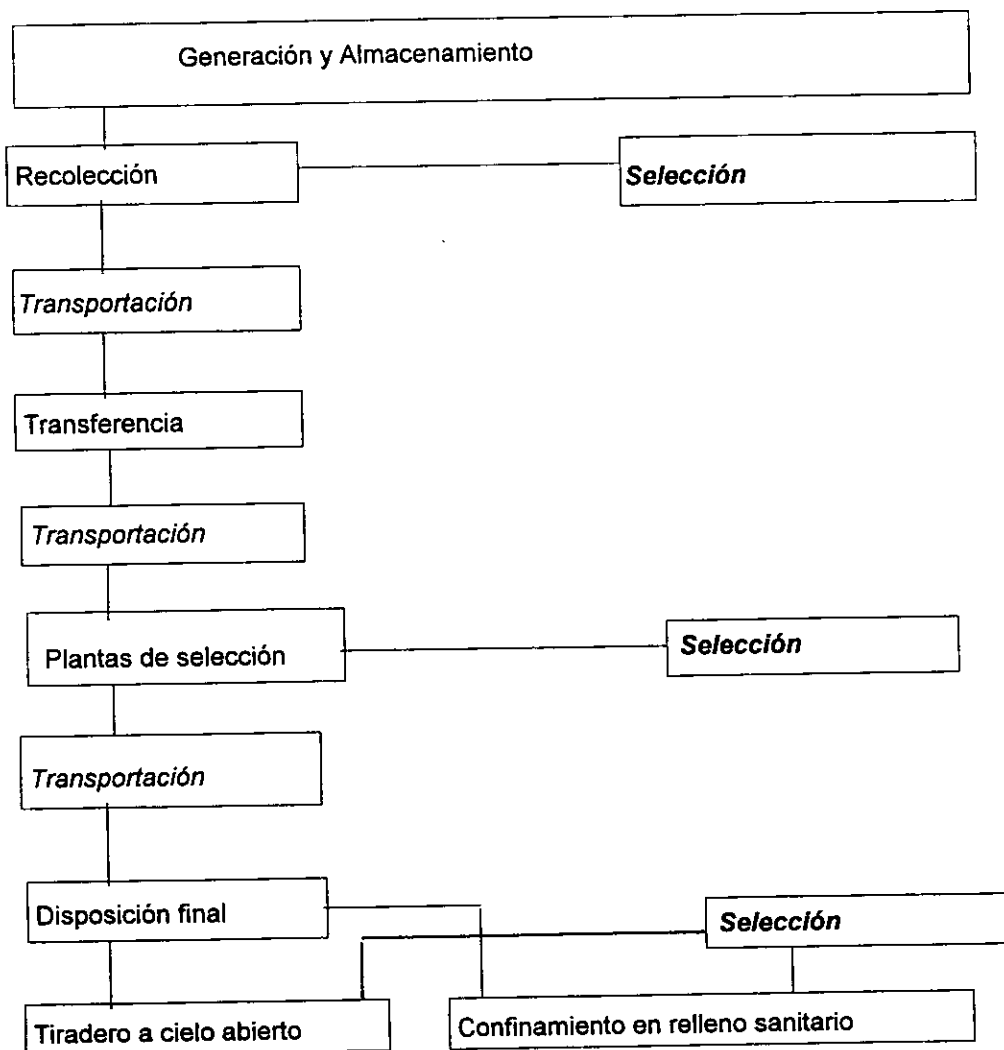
Generación y Almacenamiento

Recolección

Selección

Transportación

Transferencia

Transportación

Plantas de selección

Selección

Transportación

Disposición final

Selección

Tiradero a cielo abierto

Confinamiento en relleno sanitario